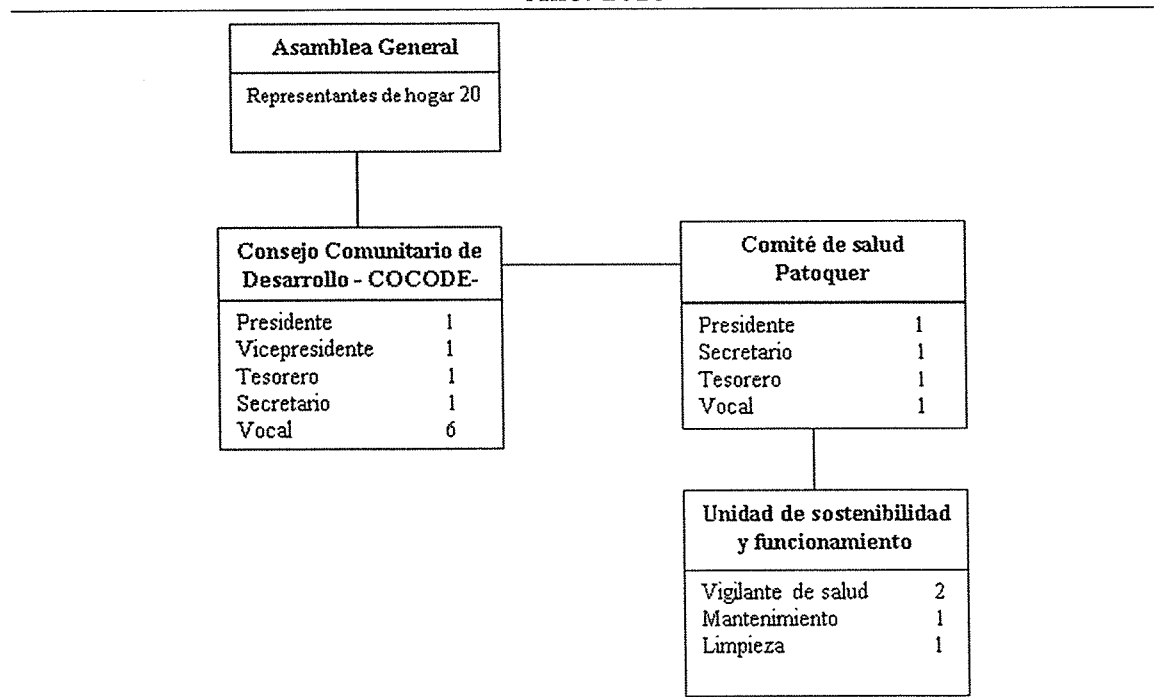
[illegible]

Asamblea General

Representantes de hogar 20

Consejo Comunitario de Desarrollo - COCODE-

Presidente 1
Vicepresidente 1
Tesorero 1
Secretario 1
Vocal 6

Comité de salud Patoquer

Presidente 1
Secretario 1
Tesorero 1
Vocal 1

Unidad de sostenibilidad y funcionamiento

Vigilante de salud 2
Mantenimiento 1
Limpieza 1